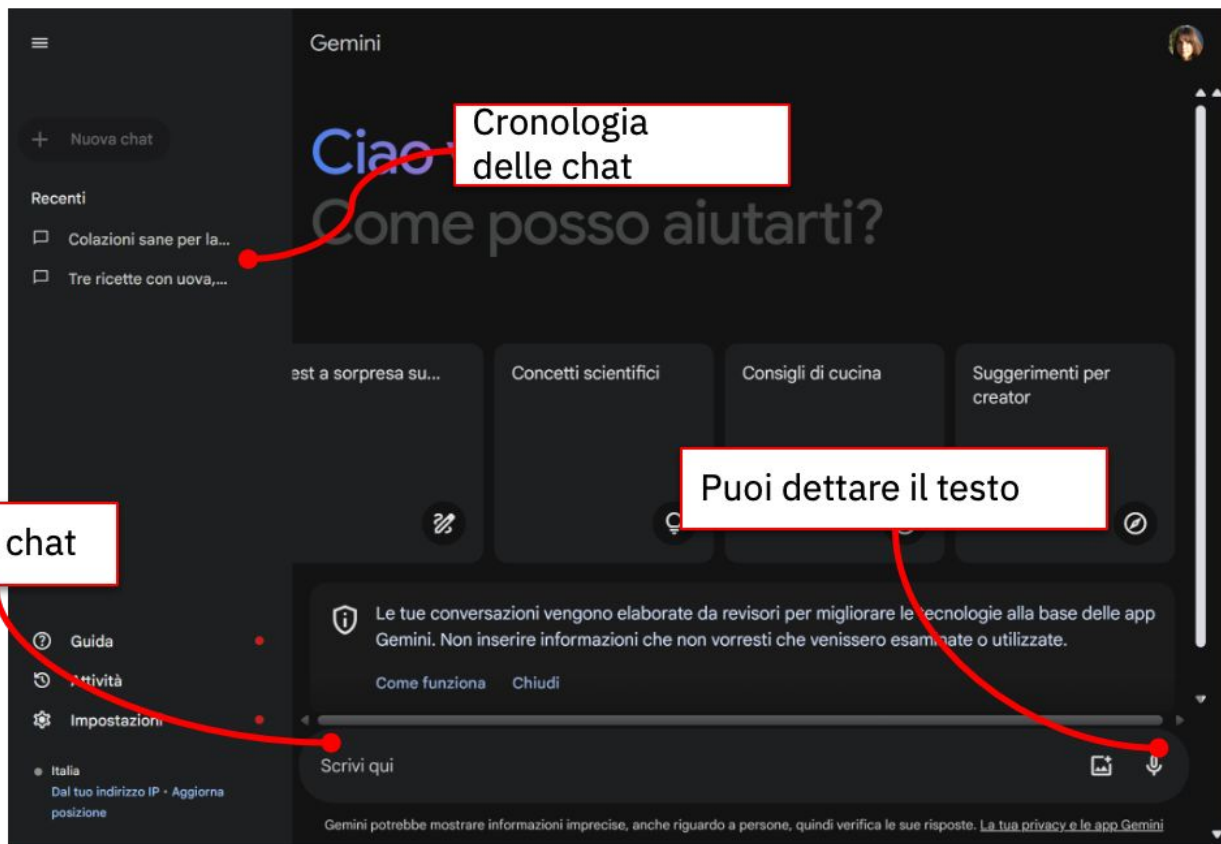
Gemini

Nuova chat

Recenti

Colazioni sane per la...

Tre ricette con uova,...

Ciao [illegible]

Cronologia delle chat

Come posso aiutarti?

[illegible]est a sorpresa su...

Concetti scientifici

Consigli di cucina

Suggerimenti per creator

Puoi dettare il testo

chat

Le tue conversazioni vengono elaborate da revisori per migliorare le tecnologie alla base delle app Gemini. Non inserire informazioni che non vorresti che venissero esaminate o utilizzate.

Come funziona Chiudi

Guida

Attività

Impostazioni

Italia
Dal tuo indirizzo IP • Aggiorna posizione

Scrivi qui

Gemini potrebbe mostrare informazioni imprecise, anche riguardo a persone, quindi verifica le sue risposte. La tua privacy e le app Gemini